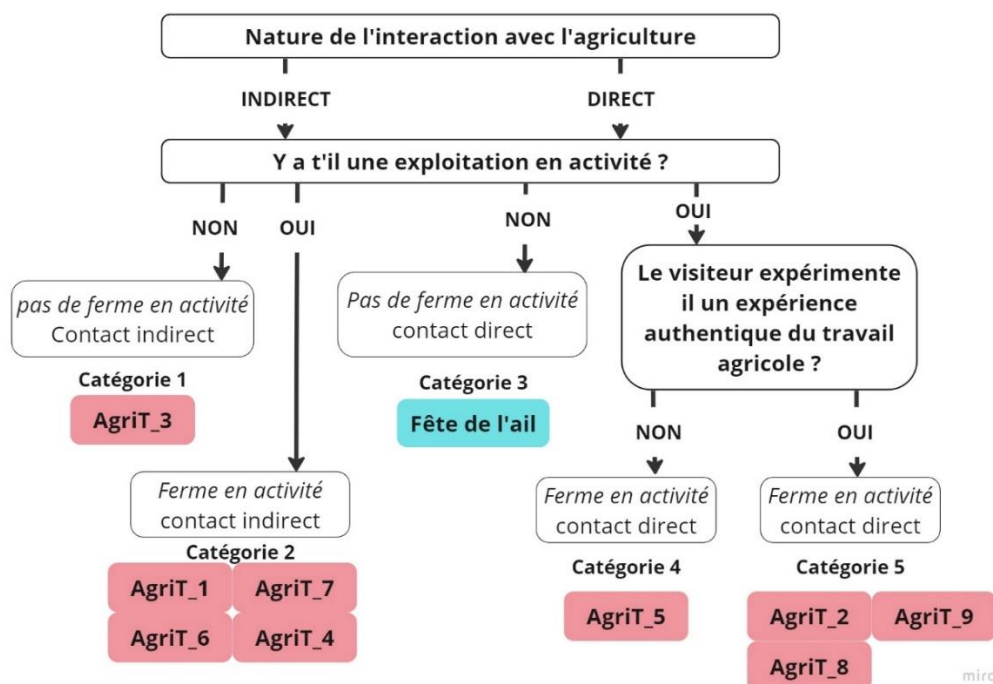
Nature de l'interaction avec l'agriculture

INDIRECT

DIRECT

Y a t'il une exploitation en activité ?

NON

OUI

NON

OUI

pas de ferme en activité
Contact indirect

Catégorie 1

AgriT_3

Pas de ferme en activité
contact direct

Catégorie 3

Fête de l'ail

Le visiteur expérimente il un expérience authentique du travail agricole ?

NON

OUI

Ferme en activité
contact indirect

Catégorie 2

AgriT_1

AgriT_7

AgriT_6

AgriT_4

Ferme en activité
contact direct

Catégorie 4

AgriT_5

Ferme en activité
contact direct

Catégorie 5

AgriT_2

AgriT_9

AgriT_8

mirc